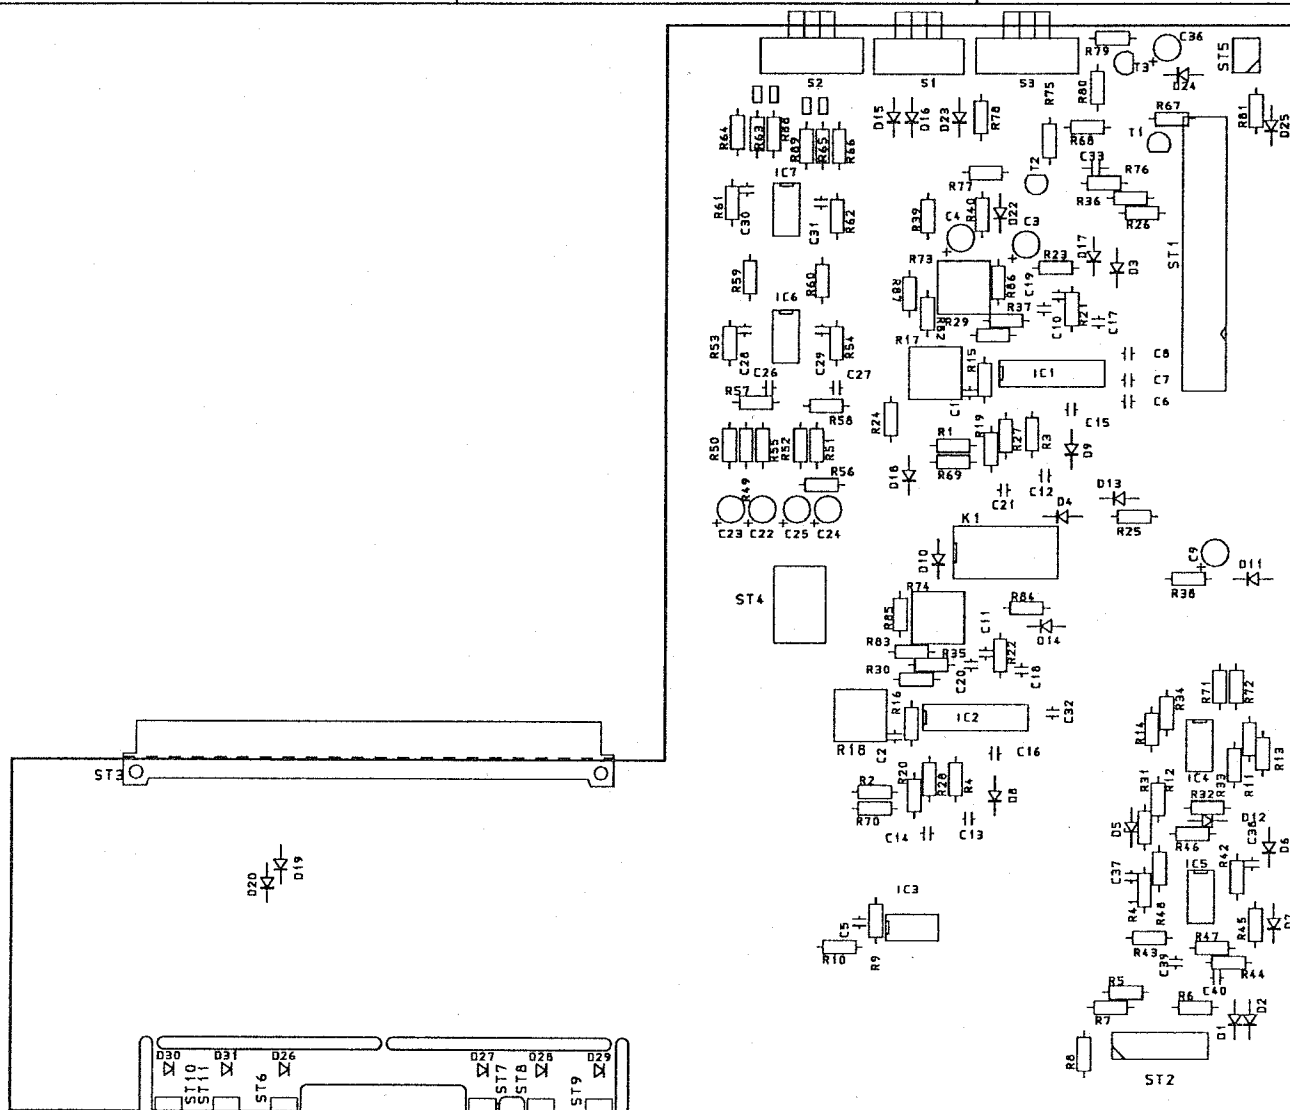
S2 S1 S3 R79 C36 ST5 T3 D24 R75 R80 R64 R63 R88 R89 R65 R66 D15 D16 D23 R78 R67 R81 D25 R68 T1 T2 C33 R76 IC7 R77 R36 R26 R61 C30 C31 R62 R39 C4 R40 D22 C3 R23 D17 D3 ST1 R59 R60 IC6 R73 R86 C19 R87 R37 R53 C28 C29 R54 R29 C10 R21 C17 R17 R82 C26 C27 R15 IC1 C8 C7 C6 R57 R58 C1 R24 C15 R1 R19 R27 R3 D9 R50 R55 R52 R51 R69 D18 R56 C12 C21 D13 R49 D4 R25 C23 C22 C25 C24 K1 D10 C9 D11 R38 ST4 R74 R84 R85 C11 D14 R83 R35 R22 R30 C20 C18 R71 R72 R34 R16 IC2 C32 R14 R18 C2 C16 R13 ST3 IC4 R11 R2 R20 R28 R4 D8 R31 R12 R33 R32 R70 C14 C13 D5 R46 D12 C38 D6 D19 D20 R42 C37 IC5 R41 R48 IC3 R45 D7 C5 R43 R47 R10 R9 C39 R44 C40 R5 R6 R7 D1 D2 R8 ST2 D30 D31 D26 D27 D28 D29 ST10 ST11 ST6 ST7 ST8 ST9